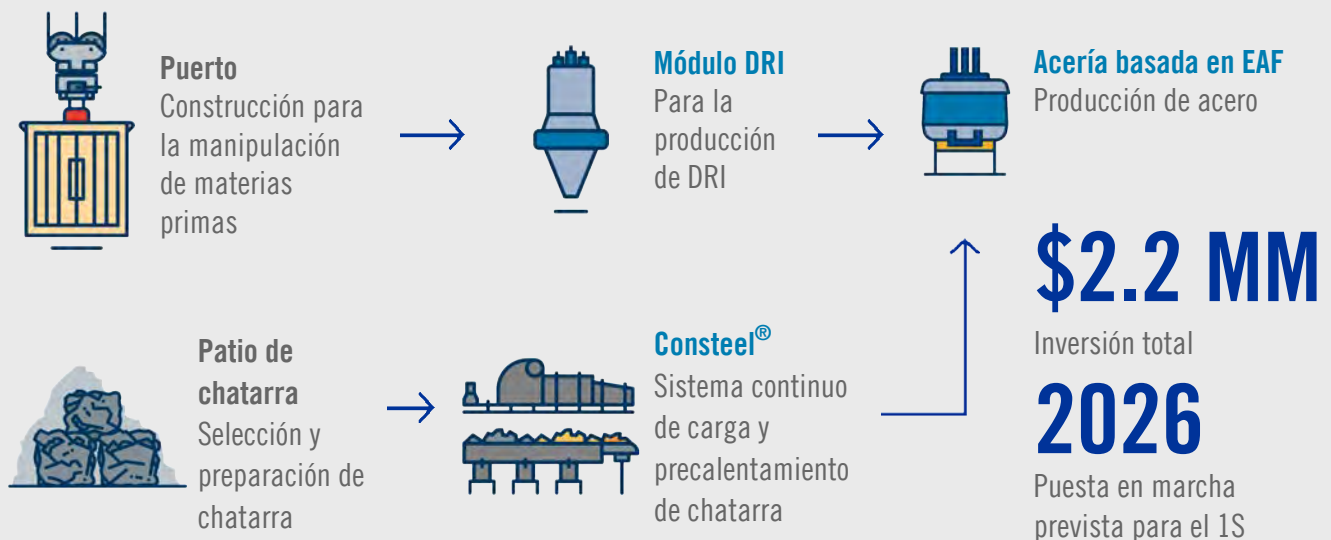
Puerto
Construcción para la manipulación de materias primas

Módulo DRI
Para la producción de DRI

Acería basada en EAF
Producción de acero

Patio de chatarra
Selección y preparación de chatarra

Consteel®
Sistema continuo de carga y precalentamiento de chatarra

\$2.2 MM
Inversión total

2026
Puesta en marcha prevista para el 1S